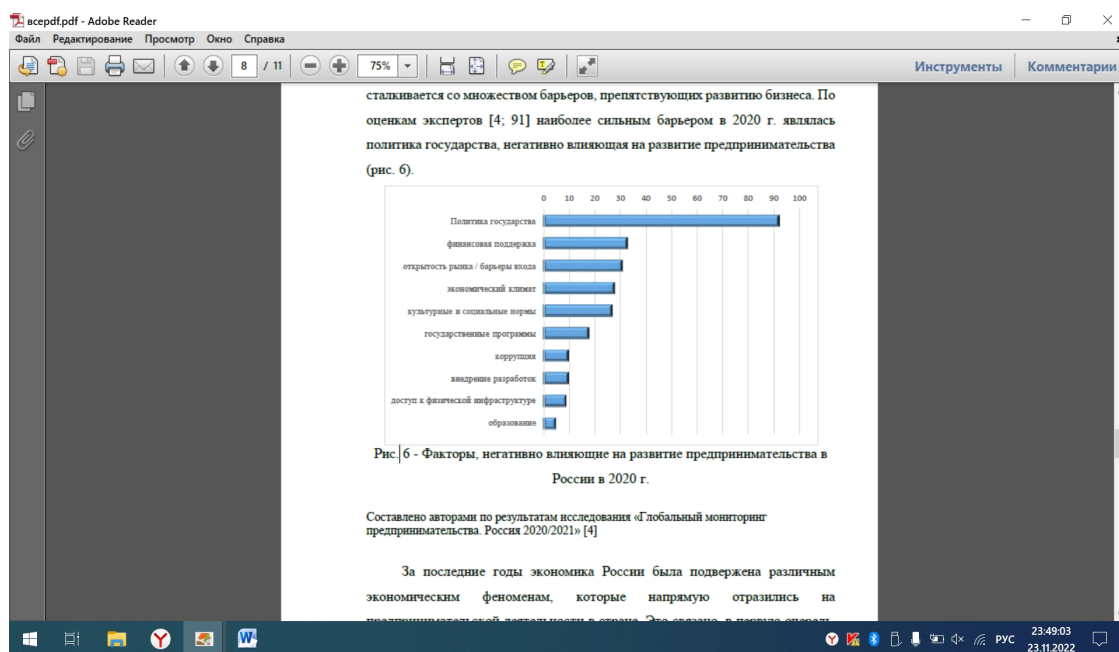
всеpdf.pdf - Adobe Reader

Файл Редактирование Просмотр Окно Справка

8 / 11 75%

Инструменты Комментарии

сталкивается со множеством барьеров, препятствующих развитию бизнеса. По оценкам экспертов [4; 91] наиболее сильным барьером в 2020 г. являлась политика государства, негативно влияющая на развитие предпринимательства (рис. 6).

0 10 20 30 40 50 60 70 80 90 100

Политика государства
финансовая поддержка
открытость рынка / барьеры входа
экономический климат
культурные и социальные нормы
государственные программы
коррупция
внедрение разработок
доступ к физической инфраструктуре
образование

Рис. 6 - Факторы, негативно влияющие на развитие предпринимательства в России в 2020 г.

Составлено авторами по результатам исследования «Глобальный мониторинг предпринимательства. Россия 2020/2021» [4]

За последние годы экономика России была подвержена различным экономическим феноменам, которые напрямую отразились на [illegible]

РУС 23:49:03 23.11.2022